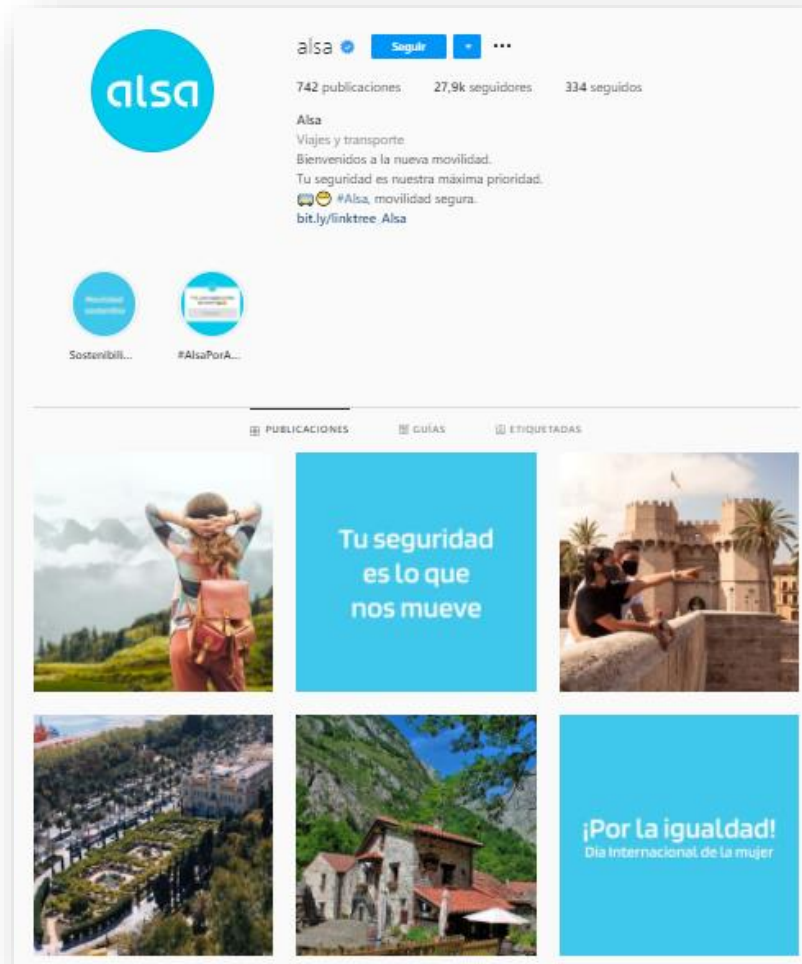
alsa

alsa Seguir ···

742 publicaciones 27,9k seguidores 334 seguidos

Alsa
Viajes y transporte
Bienvenidos a la nueva movilidad.
Tu seguridad es nuestra máxima prioridad.
🚌😷 #Alsa, movilidad segura.
bit.ly/linktree_Alsa

Movilidad sostenible

Sostenibili... #AlsaPorA...

PUBLICACIONES GUÍAS ETIQUETADAS

Tu seguridad es lo que nos mueve

¡Por la igualdad!
Día Internacional de la mujer